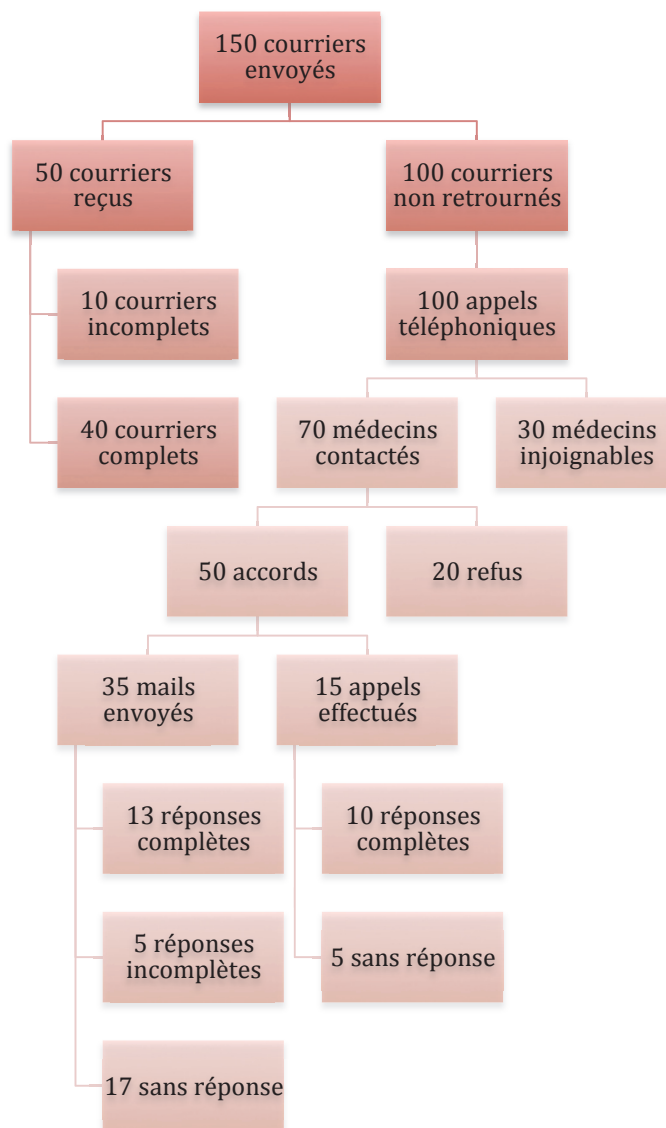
150 courriers envoyés

50 courriers reçus

100 courriers non retournés

10 courriers incomplets

40 courriers complets

100 appels téléphoniques

70 médecins contactés

30 médecins injoignables

50 accords

20 refus

35 mails envoyés

15 appels effectués

13 réponses complètes

5 réponses incomplètes

17 sans réponse

10 réponses complètes

5 sans réponse